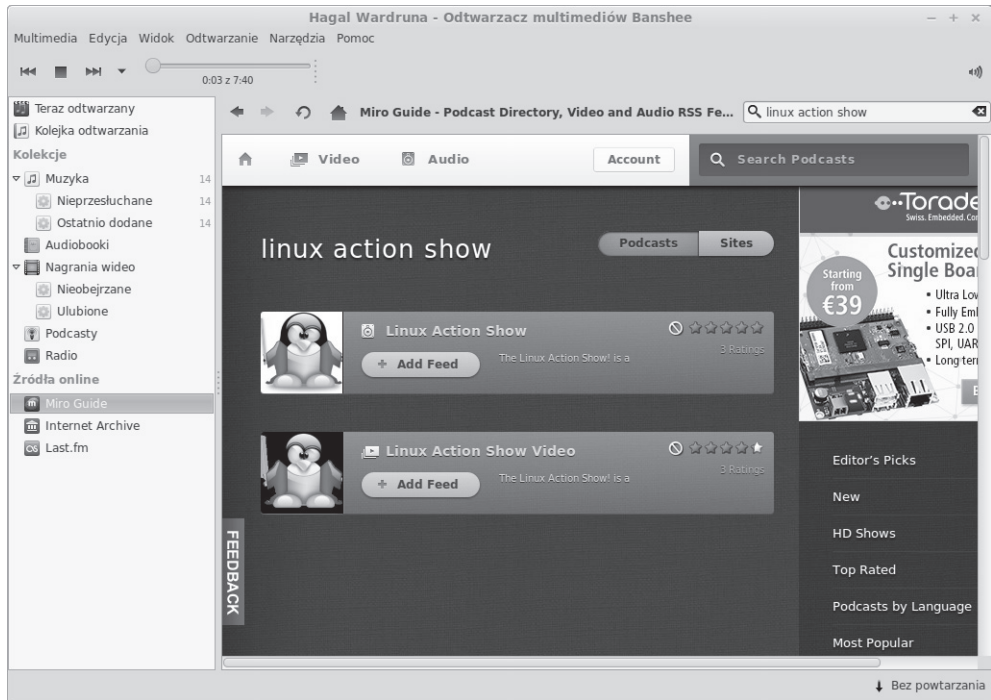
Hagal Wardruna - Odtwarzacz multimediów Banshee

Multimedia Edycja Widok Odtwarzanie Narzędzia Pomoc

0:03 z 7:40

Teraz odtwarzany
Kolejka odtwarzania
Kolekcje
Muzyka 14
Nieprzesłuchane 14
Ostatnio dodane 14
Audiobooki
Nagrania wideo
Nieobejrzane
Ulubione
Podcasty
Radio
Źródła online
Miro Guide
Internet Archive
Last.fm

Miro Guide - Podcast Directory, Video and Audio RSS Fe...

linux action show

Video Audio Account Search Podcasts

linux action show

Podcasts Sites

Linux Action Show
3 Ratings
Add Feed
The Linux Action Show! is a

Linux Action Show Video
3 Ratings
Add Feed
The Linux Action Show! is a

FEEDBACK

Torade
Swiss. Embedded. Co
Customized
Single Boa
Starting from €39
• Ultra Lo
• Fully Em
• USB 2.0
SPI, UAR
• Long ter

Editor's Picks
New
HD Shows
Top Rated
Podcasts by Language
Most Popular

Bez powtarzania